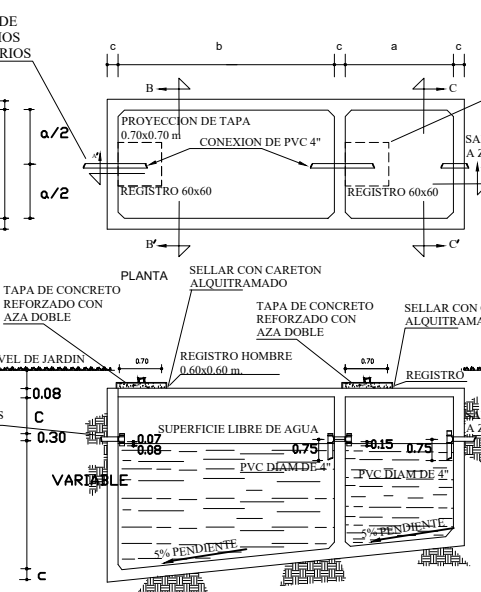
DE
IOS
RIOS

c b c a c

B C

PROYECCION DE TAPA
0.70x0.70 m
CONEXION DE PVC 4"
SA
A Z

a/2
a/2

A'

REGISTRO 60x60
REGISTRO 60x60

B' C'

PLANTA

TAPA DE CONCRETO
REFORZADO CON
AZA DOBLE

SELLAR CON CARETON
ALQUITRAMADO

TAPA DE CONCRETO
REFORZADO CON
AZA DOBLE

SELLAR CON
ALQUITRAMA

VEL DE JARDIN
0.70
REGISTRO HOMBRE
0.60x0.60 m.
0.70
REGISTRO

0.08
C
0.30
S

SUPERFICIE LIBRE DE AGUA
0.07
0.08
0.75
0.15
0.75
SA
A Z

VARIABLE

PVC DIAM DE 4"
PVC DIAM DE 4"

5% PENDIENTE
5% PENDIENTE

c